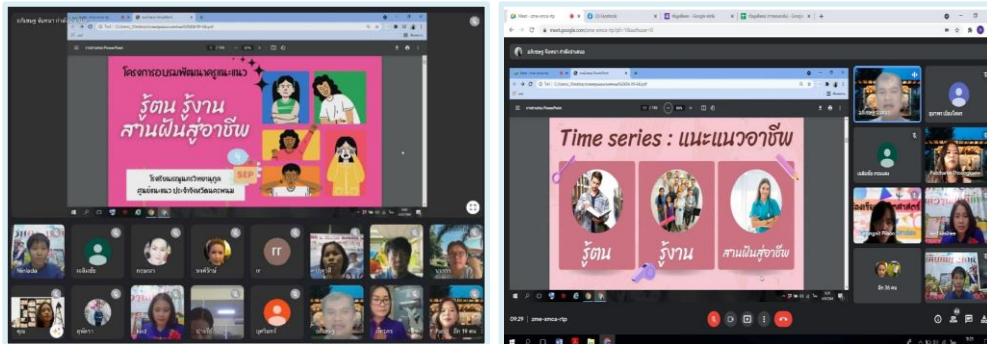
โครงการอบรมพัฒนาครูแนะแนว
รู้ตน รู้งาน สานฝันสู่อาชีพ
โรงเรียนอนุบาลวิเชียรบุญ ศูนย์แนะแนว ประจำจังหวัดนครพนม
SEP

Nerisda
TT
Paris อีก 19 คน

Meet - zme-xmca-rtp
Time series : แนะแนวอาชีพ
รู้ตน
รู้งาน
สานฝันสู่อาชีพ
อีก 36 คน
09:29 | zme-xmca-rtp